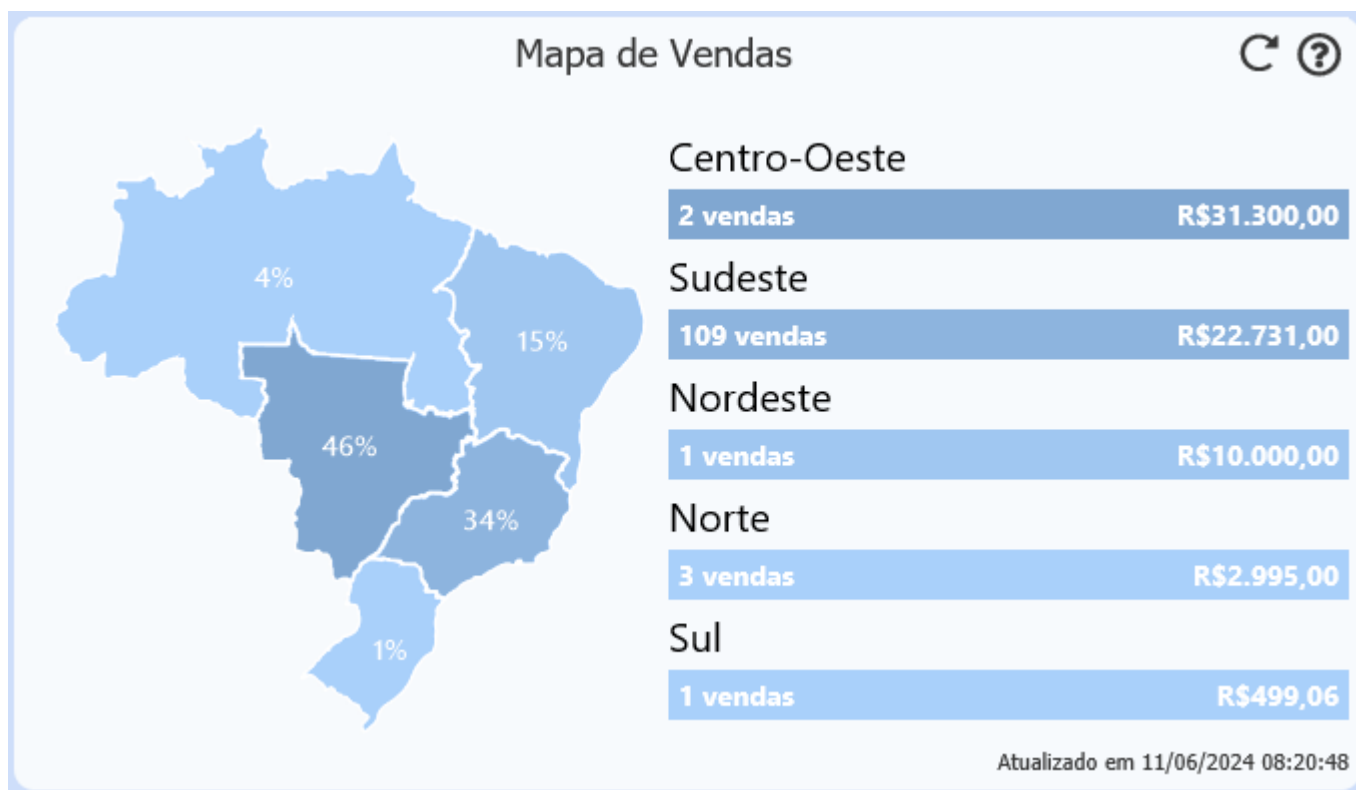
Mapa de Vendas

4%

15%

46%

34%

1%

Centro-Oeste

2 vendas R$31.300,00

Sudeste

109 vendas R$22.731,00

Nordeste

1 vendas R$10.000,00

Norte

3 vendas R$2.995,00

Sul

1 vendas R$499,06

Atualizado em 11/06/2024 08:20:48